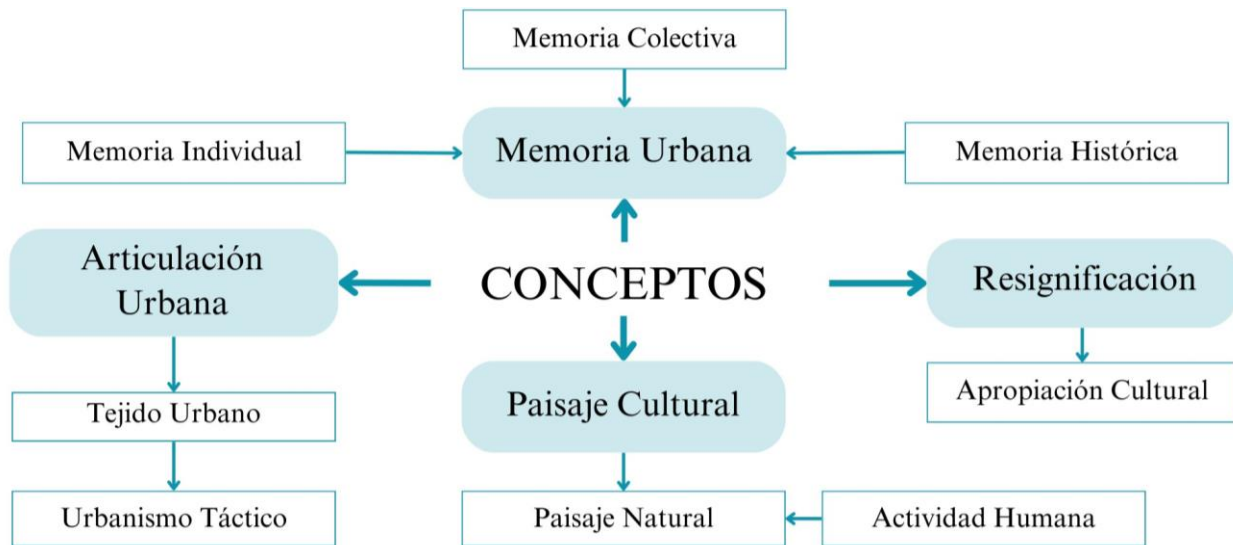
Memoria Colectiva

Memoria Individual

Memoria Urbana

Memoria Histórica

Articulación Urbana

CONCEPTOS

Resignificación

Tejido Urbano

Paisaje Cultural

Apropiación Cultural

Urbanismo Táctico

Paisaje Natural

Actividad Humana